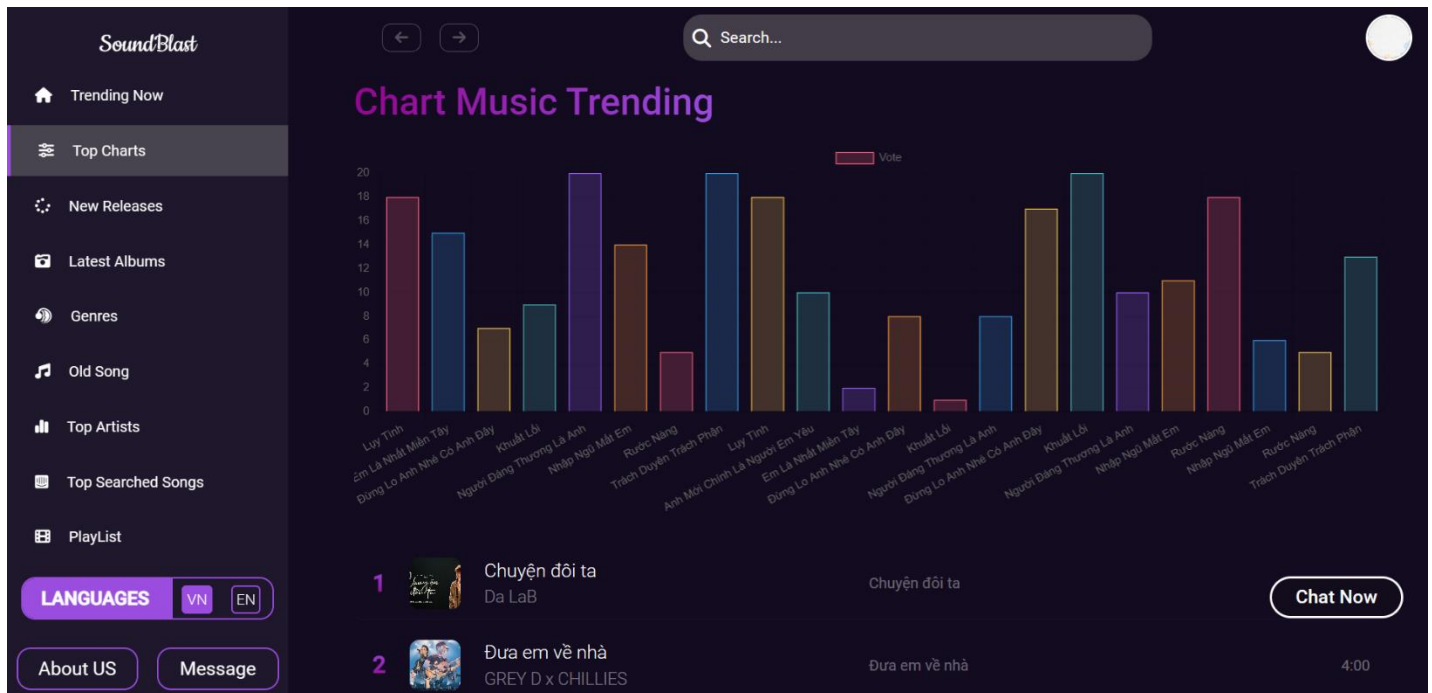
SoundBlast

Trending Now

Top Charts

New Releases

Latest Albums

Genres

Old Song

Top Artists

Top Searched Songs

PlayList

LANGUAGES VN EN

About US

Message

Search...

Chart Music Trending

Vote

20
18
16
14
12
10
8
6
4
2
0

Luy Tình
Em Là Nhất Miền Tây
Đừng Lo Anh Nhé Có Anh Đây
Khuất Lối
Người Đáng Thương Là Anh
Nhập Ngũ Mất Em
Rước Nàng
Trách Duyên Trách Phận
Luy Tình
Anh Mới Chính Là Người Em Yêu
Em Là Nhất Miền Tây
Đừng Lo Anh Nhé Có Anh Đây
Khuất Lối
Người Đáng Thương Là Anh
Đừng Lo Anh Nhé Có Anh Đây
Khuất Lối
Người Đáng Thương Là Anh
Nhập Ngũ Mất Em
Rước Nàng
Nhập Ngũ Mất Em
Rước Nàng
Trách Duyên Trách Phận

1 Chuyện đôi ta
Da LaB
Chuyện đôi ta
Chat Now

2 Đưa em về nhà
GREY D x CHILLIES
Đưa em về nhà
4:00